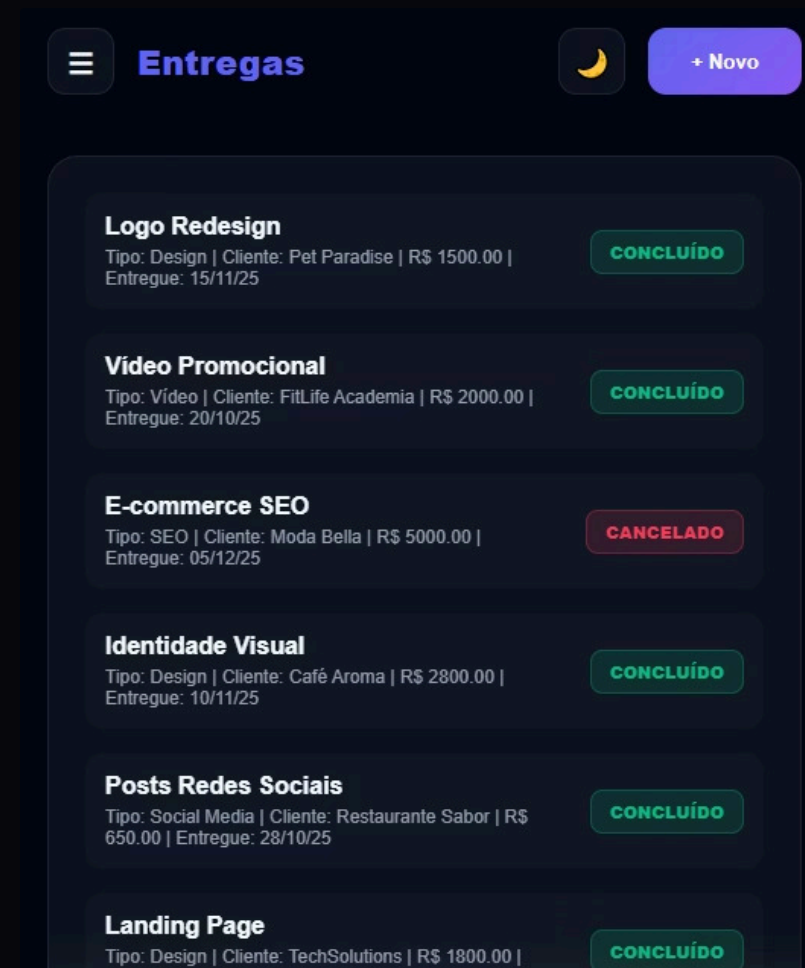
Entregas

+ Novo

Logo Redesign
Tipo: Design | Cliente: Pet Paradise | R$ 1500.00 | Entregue: 15/11/25
CONCLUÍDO

Vídeo Promocional
Tipo: Vídeo | Cliente: FitLife Academia | R$ 2000.00 | Entregue: 20/10/25
CONCLUÍDO

E-commerce SEO
Tipo: SEO | Cliente: Moda Bella | R$ 5000.00 | Entregue: 05/12/25
CANCELADO

Identidade Visual
Tipo: Design | Cliente: Café Aroma | R$ 2800.00 | Entregue: 10/11/25
CONCLUÍDO

Posts Redes Sociais
Tipo: Social Media | Cliente: Restaurante Sabor | R$ 650.00 | Entregue: 28/10/25
CONCLUÍDO

Landing Page
Tipo: Design | Cliente: TechSolutions | R$ 1800.00 |
CONCLUÍDO